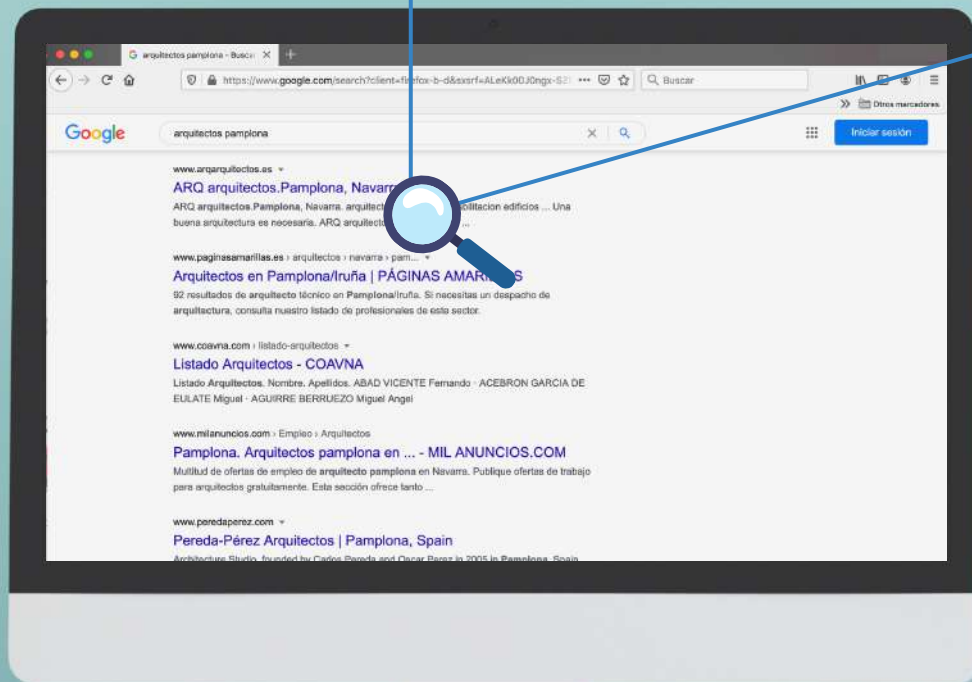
arquitectos pamplona - Buscar ✕ +

https://www.google.com/search?client=firefox-b-d&sxsrf=ALeKk00J0ngx-S2 ··· Buscar

Otros marcadores

Google arquitectos pamplona ✕ Iniciar sesión

www.arqarquitectos.es ▾
ARQ arquitectos.Pamplona, Navarr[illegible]
ARQ arquitectos.Pamplona, Navarra. arquitect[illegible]bilitacion edificios ... Una buena arquitectura es necesaria. ARQ arquitecto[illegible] ...

www.paginasamarillas.es › arquitectos › navarra › pam... ▾
Arquitectos en Pamplona/Iruña | PÁGINAS AMAR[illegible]S
92 resultados de arquitecto técnico en Pamplona/Iruña. Si necesitas un despacho de arquitectura, consulta nuestro listado de profesionales de este sector.

www.coavna.com › listado-arquitectos ▾
Listado Arquitectos - COAVNA
Listado Arquitectos. Nombre. Apellidos. ABAD VICENTE Fernando · ACEBRON GARCIA DE EULATE Miguel · AGUIRRE BERRUEZO Miguel Angel

www.milanuncios.com › Empleo › Arquitectos
Pamplona. Arquitectos pamplona en ... - MIL ANUNCIOS.COM
Multitud de ofertas de empleo de arquitecto pamplona en Navarra. Publique ofertas de trabajo para arquitectos gratuitamente. Esta sección ofrece tanto ...

www.peredaperez.com ▾
Pereda-Pérez Arquitectos | Pamplona, Spain
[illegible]